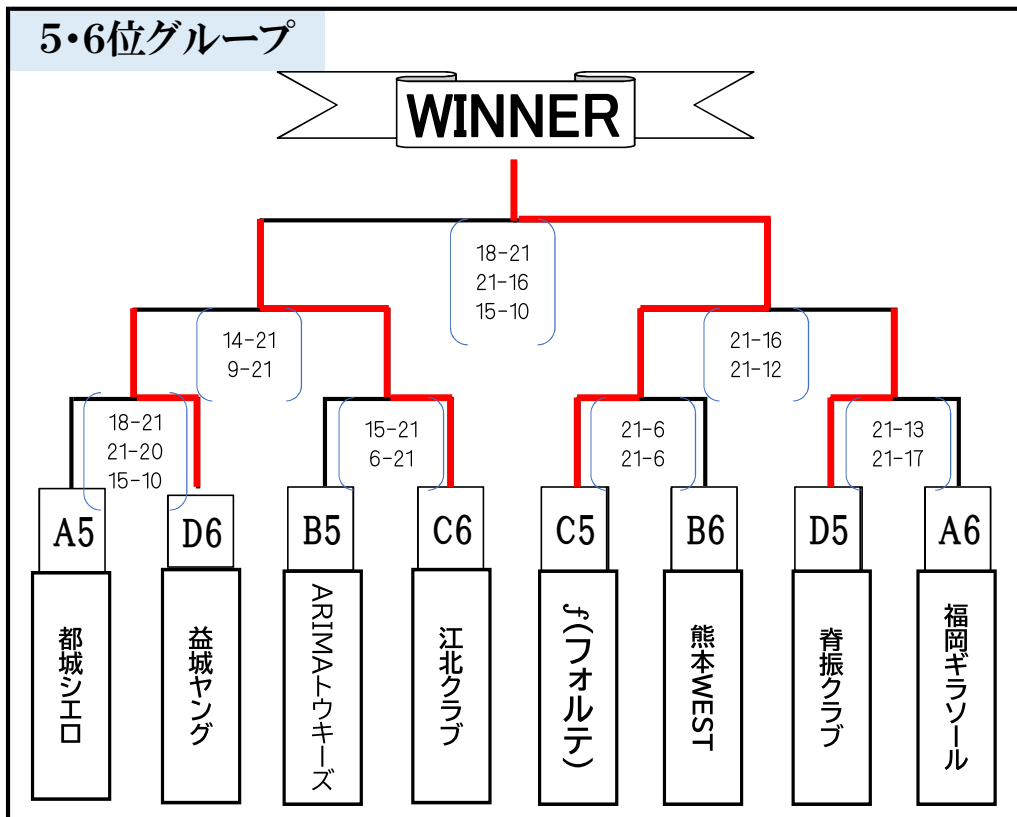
5・6位グループ

WINNER

18-21
21-16
15-10

14-21
9-21

21-16
21-12

18-21
21-20
15-10

15-21
6-21

21-6
21-6

21-13
21-17

A5
D6
B5
C6
C5
B6
D5
A6

都城シエロ
益城ヤング
ARIMAトウキーズ
江北クラブ
f(フォルテ)
熊本WEST
脊振クラブ
福岡ギラソール